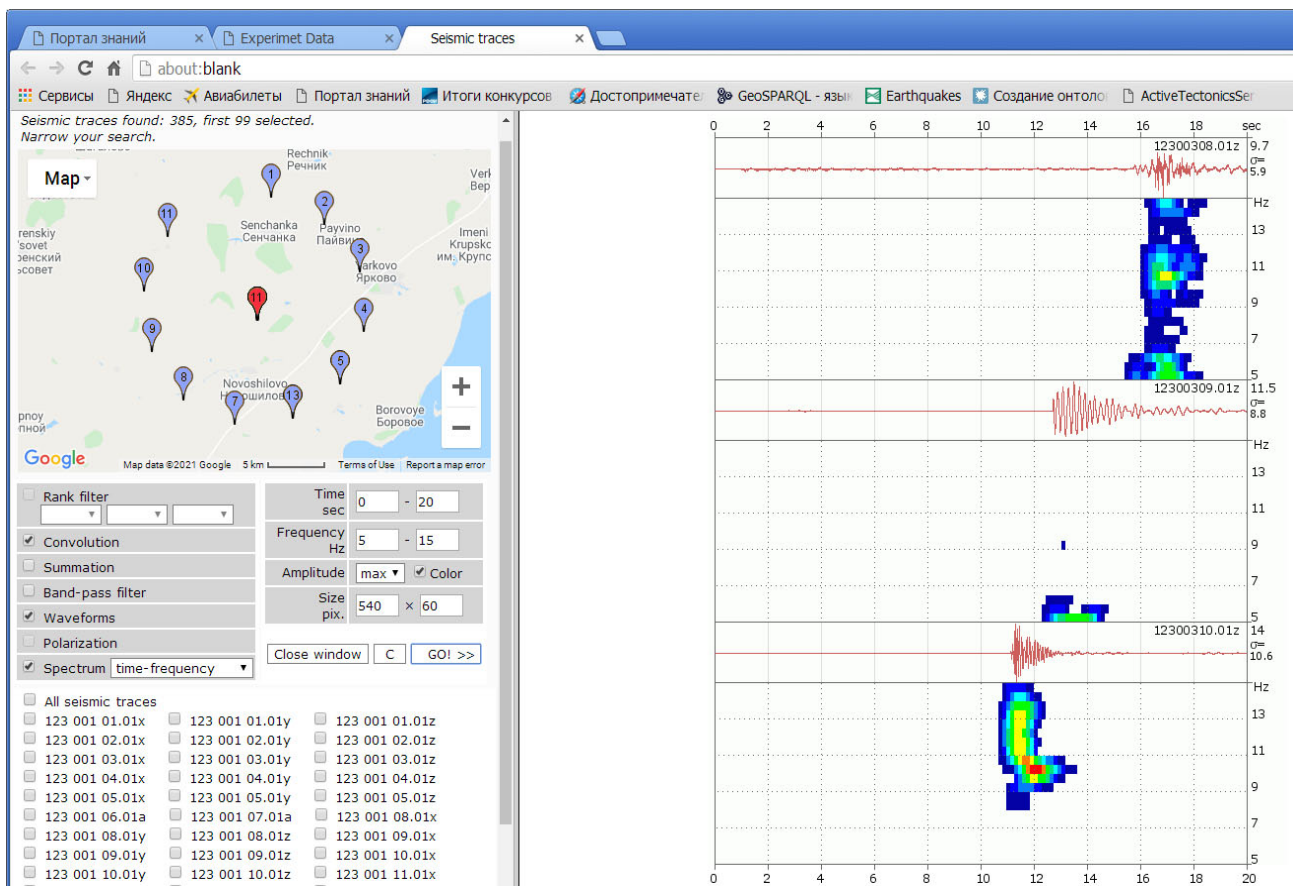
Портал знаний × Experimet Data × Seismic traces ×

about:blank

Сервисы Яндекс Авиабилеты Портал знаний Итоги конкурсов Достопримечате GeoSPARQL - язык Earthquakes Создание онтоло ActiveTectonicsSer

Seismic traces found: 385, first 99 selected.
Narrow your search.

Map

Rechnik
Речник
Senchanka
Сенчанка
Payvino
Пайвино
Yarkovo
Ярково
Novoshilovo
Новошилово
Borovoye
Боровое
Imeni Krupsko
им. Крупс
Verk
Вер
renskiy sovet
енский совет
рпоу
рпной

1 2 3 4 5 7 8 9 10 11 11 13

Google Map data ©2021 Google 5 km Terms of Use Report a map error

Rank filter
Convolution
Summation
Band-pass filter
Waveforms
Polarization
Spectrum time-frequency

Time sec 0 - 20
Frequency Hz 5 - 15
Amplitude max Color
Size pix. 540 × 60

Close window C GO! >>

All seismic traces

| 123 001 01.01x | 123 001 01.01y | 123 001 01.01z |
|---|---|---|
| 123 001 02.01x | 123 001 02.01y | 123 001 02.01z |
| 123 001 03.01x | 123 001 03.01y | 123 001 03.01z |
| 123 001 04.01x | 123 001 04.01y | 123 001 04.01z |
| 123 001 05.01x | 123 001 05.01y | 123 001 05.01z |
| 123 001 06.01a | 123 001 07.01a | 123 001 08.01x |
| 123 001 08.01y | 123 001 08.01z | 123 001 09.01x |
| 123 001 09.01y | 123 001 09.01z | 123 001 10.01x |
| 123 001 10.01y | 123 001 10.01z | 123 001 11.01x |

0 2 4 6 8 10 12 14 16 18 sec

12300308.01z 9.7 σ= 5.9

Hz 13 11 9 7 5

12300309.01z 11.5 σ= 8.8

Hz 13 11 9 7 5

12300310.01z 14 σ= 10.6

Hz 13 11 9 7 5

0 2 4 6 8 10 12 14 16 18 20